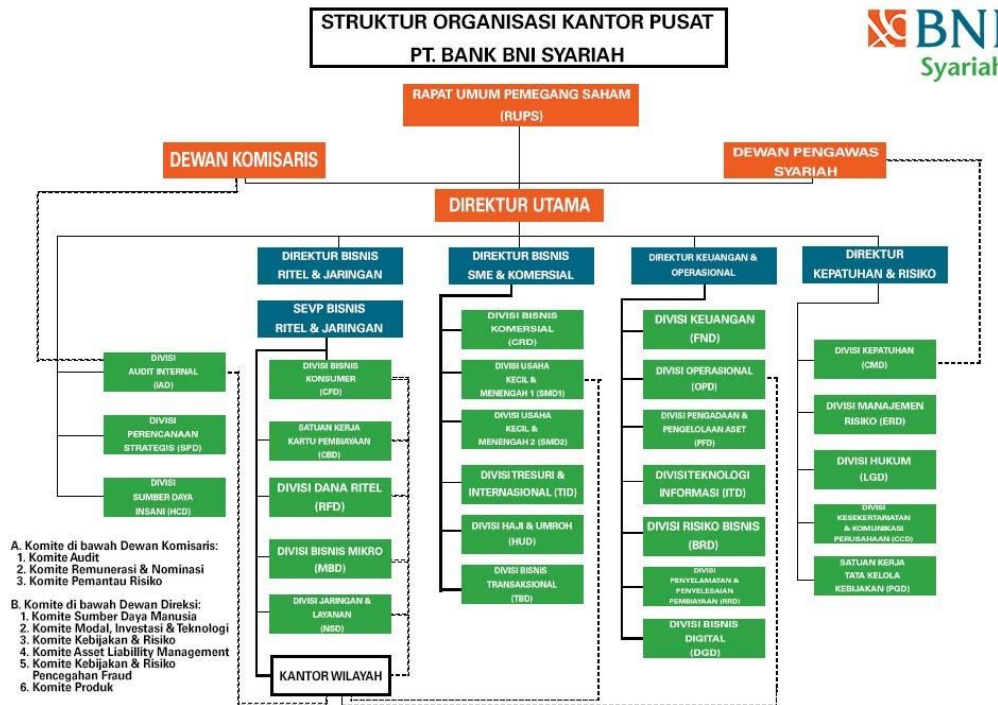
STRUKTUR ORGANISASI KANTOR PUSAT
PT. BANK BNI SYARIAH

BNI Syariah

RAPAT UMUM PEMEGANG SAHAM (RUPS)

DEWAN KOMISARIS

DEWAN PENGAWAS SYARIAH

DIREKTUR UTAMA

DIVISI AUDIT INTERNAL (IAD)

DIVISI PERENCANAAN STRATEGIS (SPD)

DIVISI SUMBER DAYA INSANI (HCD)

DIREKTUR BISNIS RITEL & JARINGAN

SEVP BISNIS RITEL & JARINGAN

DIVISI BISNIS KONSUMER (CFD)

SATUAN KERJA KARTU PEMBIAYAAN (CBD)

DIVISI DANA RITEL (RFD)

DIVISI BISNIS MIKRO (MBD)

DIVISI JARINGAN & LAYANAN (NSD)

KANTOR WILAYAH

DIREKTUR BISNIS SME & KOMERSIAL

DIVISI BISNIS KOMERSIAL (CRD)

DIVISI USAHA KECIL & MENENGAH 1 (SMD1)

DIVISI USAHA KECIL & MENENGAH 2 (SMD2)

DIVISI TRESURI & INTERNASIONAL (TID)

DIVISI HAJI & UMROH (HUD)

DIVISI BISNIS TRANSAKSIONAL (TBD)

DIREKTUR KEUANGAN & OPERASIONAL

DIVISI KEUANGAN (FND)

DIVISI OPERASIONAL (OPD)

DIVISI PENGADAAN & PENGELOLAAN ASET (PFD)

DIVISI TEKNOLOGI INFORMASI (ITD)

DIVISI RISIKO BISNIS (BRD)

DIVISI PENYELAMATAN & PENYELESAIAN PEMBIAYAAN (RRD)

DIVISI BISNIS DIGITAL (DGD)

DIREKTUR KEPATUHAN & RISIKO

DIVISI KEPATUHAN (CMD)

DIVISI MANAJEMEN RISIKO (ERD)

DIVISI HUKUM (LGD)

DIVISI KESEKERTARIATAN & KOMUNIKASI PERUSAHAAN (CCD)

SATUAN KERJA TATA KELOLA KEBIJAKAN (PGD)

A. Komite di bawah Dewan Komisaris:
1. Komite Audit
2. Komite Remunerasi & Nominasi
3. Komite Pemantau Risiko

B. Komite di bawah Dewan Direksi:
1. Komite Sumber Daya Manusia
2. Komite Modal, Investasi & Teknologi
3. Komite Kebijakan & Risiko
4. Komite Asset Liability Management
5. Komite Kebijakan & Risiko Pencegahan Fraud
6. Komite Produk